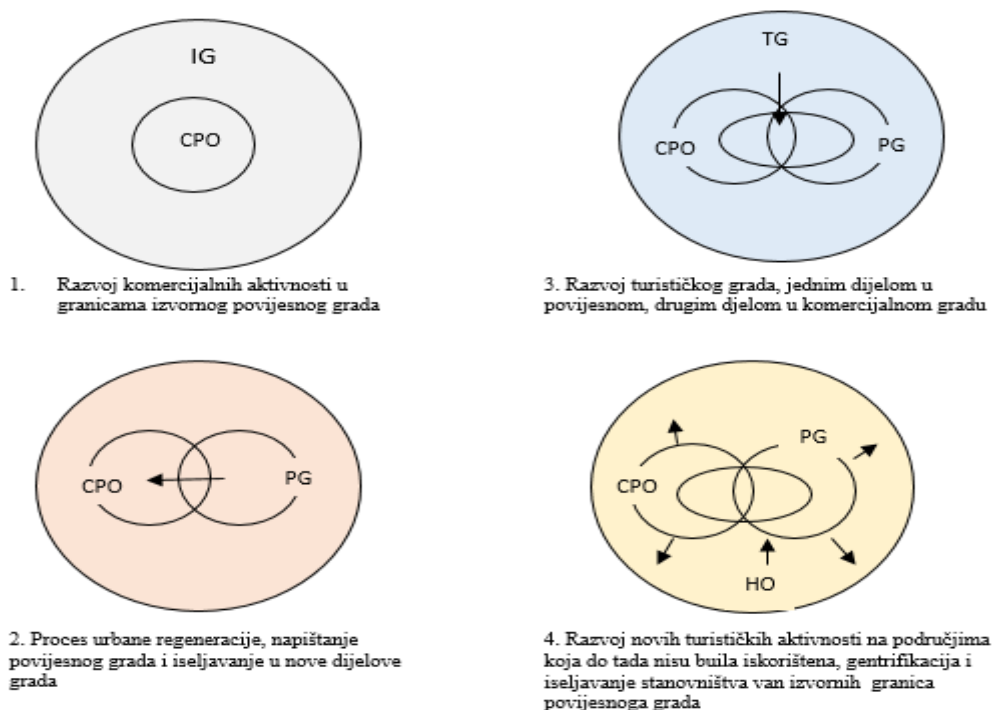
IG

CPO

1. Razvoj komercijalnih aktivnosti u granicama izvornog povijesnog grada

TG

CPO

PG

3. Razvoj turističkog grada, jednim dijelom u povijesnom, drugim djelom u komercijalnom gradu

CPO

PG

2. Proces urbane regeneracije, napištanje povijesnog grada i iseljavanje u nove dijelove grada

PG

CPO

HO

4. Razvoj novih turističkih aktivnosti na područjima koja do tada nisu buila iskorištena, gentrifikacija i iseljavanje stanovništva van izvornih granica povijesnoga grada